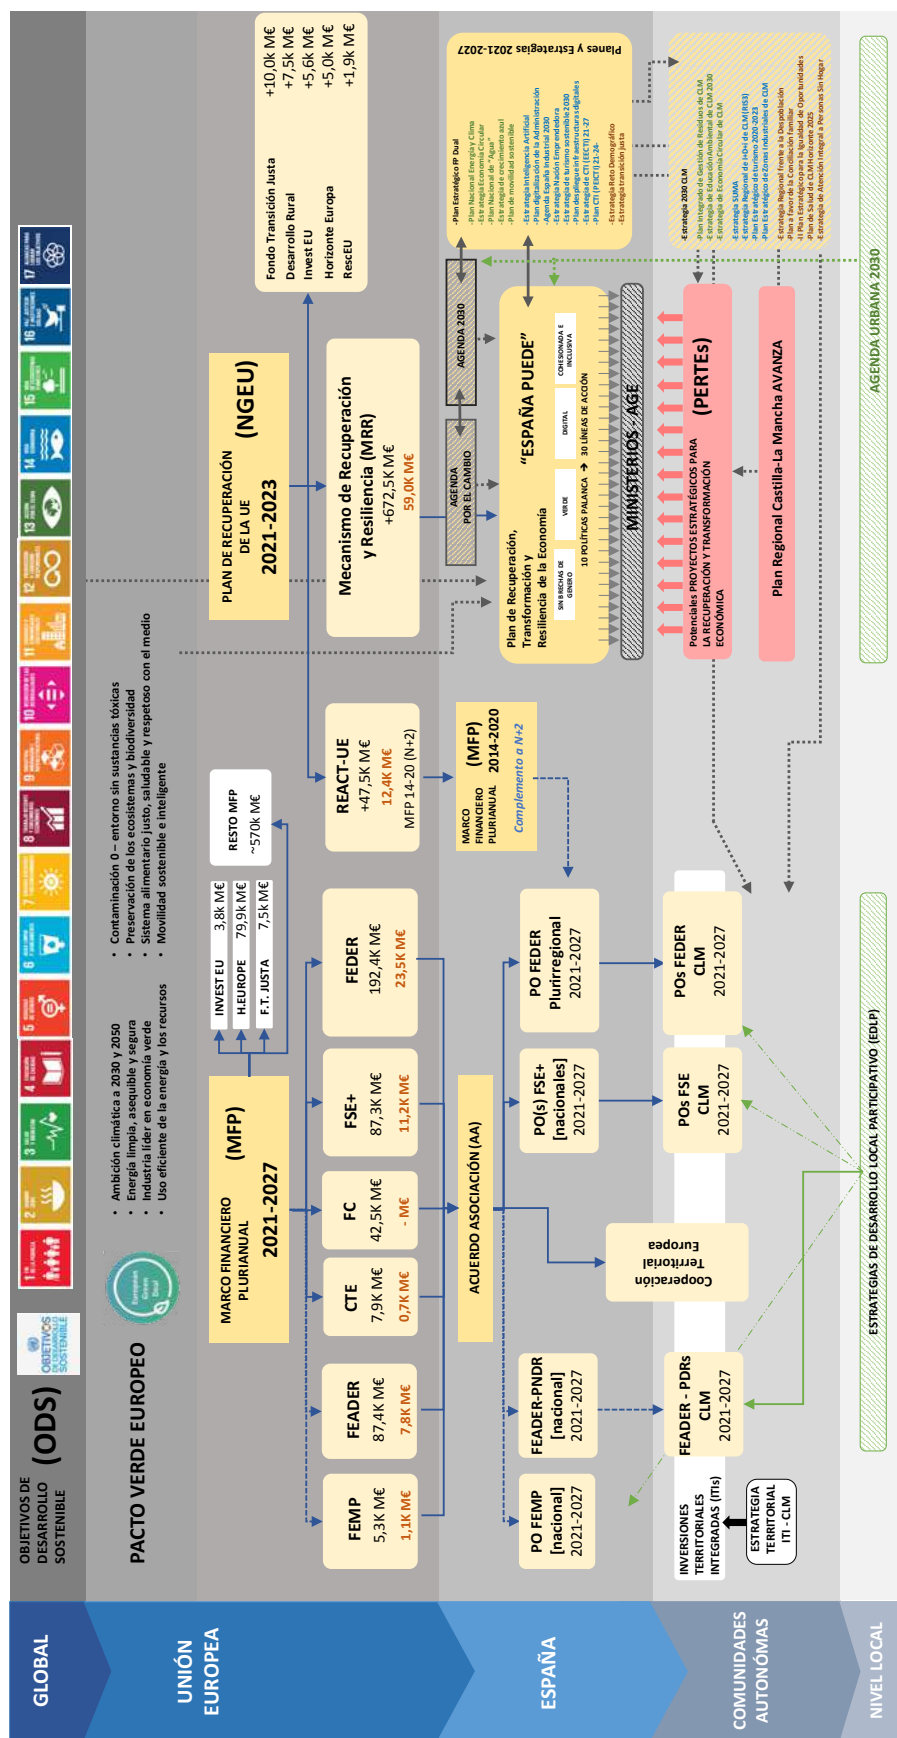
GLOBAL

OBJETIVOS DE DESARROLLO SOSTENIBLE (ODS)

UNIÓN EUROPEA

PACTO VERDE EUROPEO

European Green Deal

- Ambición climática a 2030 y 2050
- Energía limpia, asequible y segura
- Industria líder en economía verde
- Uso eficiente de la energía y los recursos
- Contaminación 0 – entorno sin sustancias tóxicas
- Preservación de los ecosistemas y biodiversidad
- Sistema alimentario justo, saludable y respetoso con el medio
- Movilidad sostenible e inteligente

MARCO FINANCIERO PLURIANUAL (MFP) 2021-2027

| INVEST EU | 3,8k M€ |
|---|---|
| H.EUROPE | 79,9k M€ |
| F.T. JUSTA | 7,5k M€ |

RESTO MFP ~570k M€

PLAN DE RECUPERACIÓN DE LA UE (NGEU) 2021-2023

Fondo Transición Justa +10,0k M€
Desarrollo Rural +7,5k M€
Invest EU +5,6k M€
Horizonte Europa +5,0k M€
RescEU +1,9k M€

FEMP 5,3k M€ 1,1K M€

FEADER 87,4K M€ 7,8K M€

CTE 7,9K M€ 0,7K M€

FC 42,5K M€ - M€

FSE+ 87,3K M€ 11,2K M€

FEDER 192,4K M€ 23,5K M€

REACT-UE +47,5K M€ 12,4K M€ MFP 14-20 (N+2)

Mecanismo de Recuperación y Resiliencia (MRR) +672,5K M€ 59,0K M€

ESPAÑA

PO FEMP [nacional] 2021-2027

FEADER-PNDR [nacional] 2021-2027

ACUERDO ASOCIACIÓN (AA)

Cooperación Territorial Europea

PO(s) FSE+ [nacionales] 2021-2027

PO FEDER Plurirregional 2021-2027

MARCO FINANCIERO PLURIANUAL (MFP) 2014-2020

Complemento a N+2

AGENDA POR EL CAMBIO

AGENDA 2030

Plan de Recuperación, Transformación y Resiliencia de la Economía "ESPAÑA PUEDE"

SIN BRECHAS DE GENERO
VERDE
DIGITAL
COHESIONADA E INCLUSIVA

10 POLÍTICAS PALANCA → 30 LÍNEAS DE ACCIÓN

MINISTERIOS - AGE

Planes y Estrategias 2021-2027

-Plan Estratégico FP Dual
-Plan Nacional Energía y Clima
-Estrategia Economía Circular
-Plan Nacional de "Agua"
-Estrategia de crecimiento azul
-Plan de movilidad sostenible
-Estrategia Inteligencia Artificial
-Plan digitalización de la Administración
-Agenda España Industrial 2030
-Estrategia Nación Emprendedora
-Estrategia de turismo sostenible 2030
-Plan despliegue infraestructura digitales
-Estrategia de CTI (EECTI) 21-27
-Plan CTI (PECTI) 21-24
-Estrategia Reto Demográfico
-Estrategia transición justa

COMUNIDADES AUTÓNOMAS

INVERSIONES TERRITORIALES INTEGRADAS (ITIs)

ESTRATEGIA TERRITORIAL ITI - CLM

FEADER - PDRs CLM 2021-2027

POs FSE CLM 2021-2027

POs FEDER CLM 2021-2027

Potenciales PROYECTOS ESTRATÉGICOS PARA LA RECUPERACIÓN Y TRANSFORMACIÓN ECONÓMICA (PERTEs)

Plan Regional Castilla-La Mancha AVANZA

-Estrategia 2030 CLM
-Plan Integrado de Gestión de Residuos de CLM
-Estrategia de Educación Ambiental de CLM 2030
-Estrategia de Economía Circular de CLM
-Estrategia SUMA
-Estrategia Regional de I+D+i de CLM (RIS3)
-Plan Estratégico de turismo 2020-2023
-Plan Estratégico de Zonas Industriales de CLM
-Estrategia Regional frente a la Despoblación
-Plan a favor de la Conciliación Familiar
-I Plan Estratégico para la Igualdad de Oportunidades
-Plan de Salud de CLM Horizonte 2025
-Estrategia Integral de Atención Integral a Personas Sin Hogar

NIVEL LOCAL

ESTRATEGIAS DE DESARROLLO LOCAL PARTICIPATIVO (EDLP)

AGENDA URBANA 2030